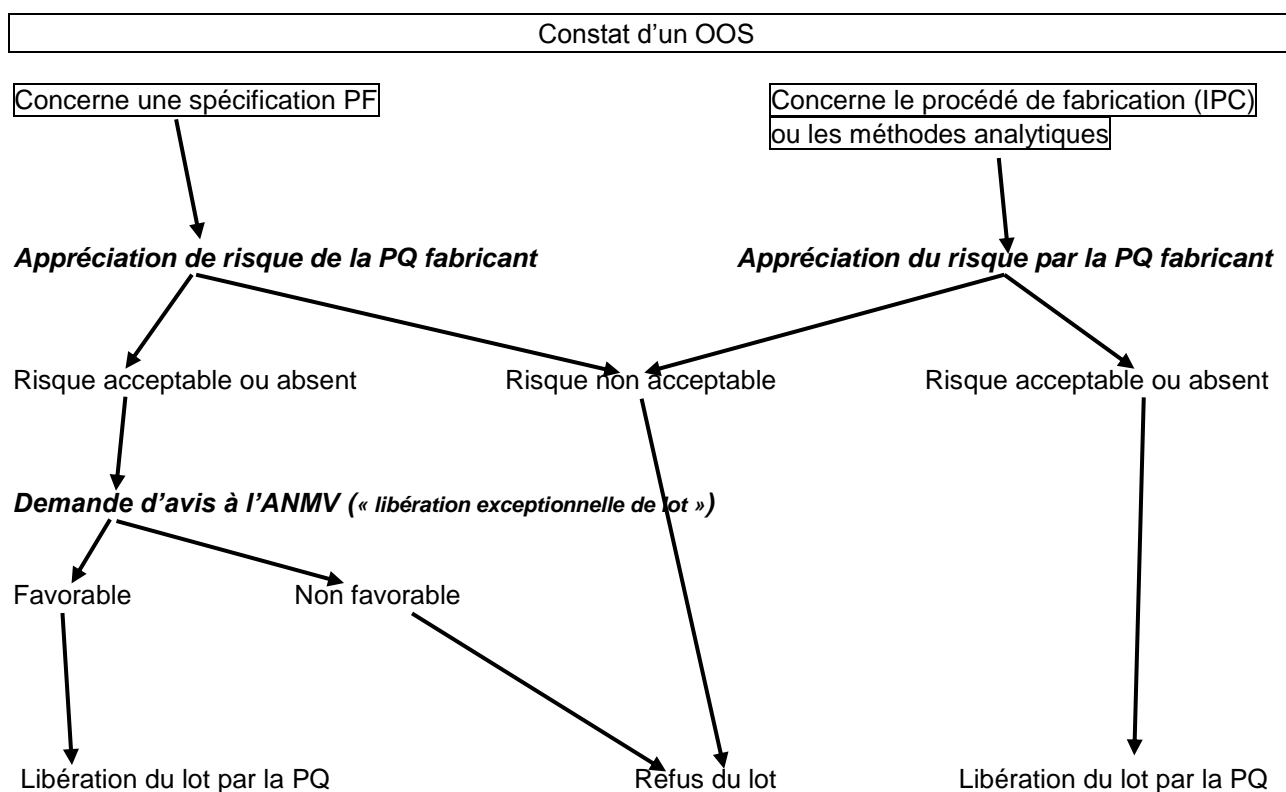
Constat d'un OOS

Concerne une spécification PF

Concerne le procédé de fabrication (IPC) ou les méthodes analytiques

***Appréciation de risque de la PQ fabricant***

***Appréciation du risque par la PQ fabricant***

Risque acceptable ou absent

Risque non acceptable

Risque acceptable ou absent

***Demande d'avis à l'ANMV (« libération exceptionnelle de lot »)***

Favorable

Non favorable

Libération du lot par la PQ

Refus du lot

Libération du lot par la PQ